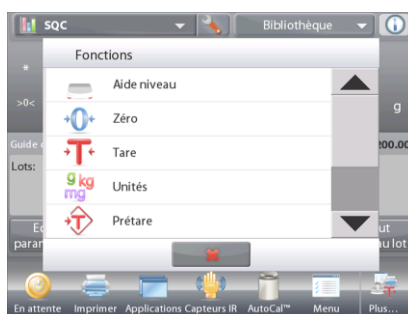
SQC

Bibliothèque

Fonctions

Aide niveau

Zéro

Tare

g kg mg

Unités

Prétare

>0<

g

Guide d

Lots:

200.00

Ec param

ut au lot

En attente

Imprimer

Applications

Capteurs IR

AutoCal™

Menu

Plus...